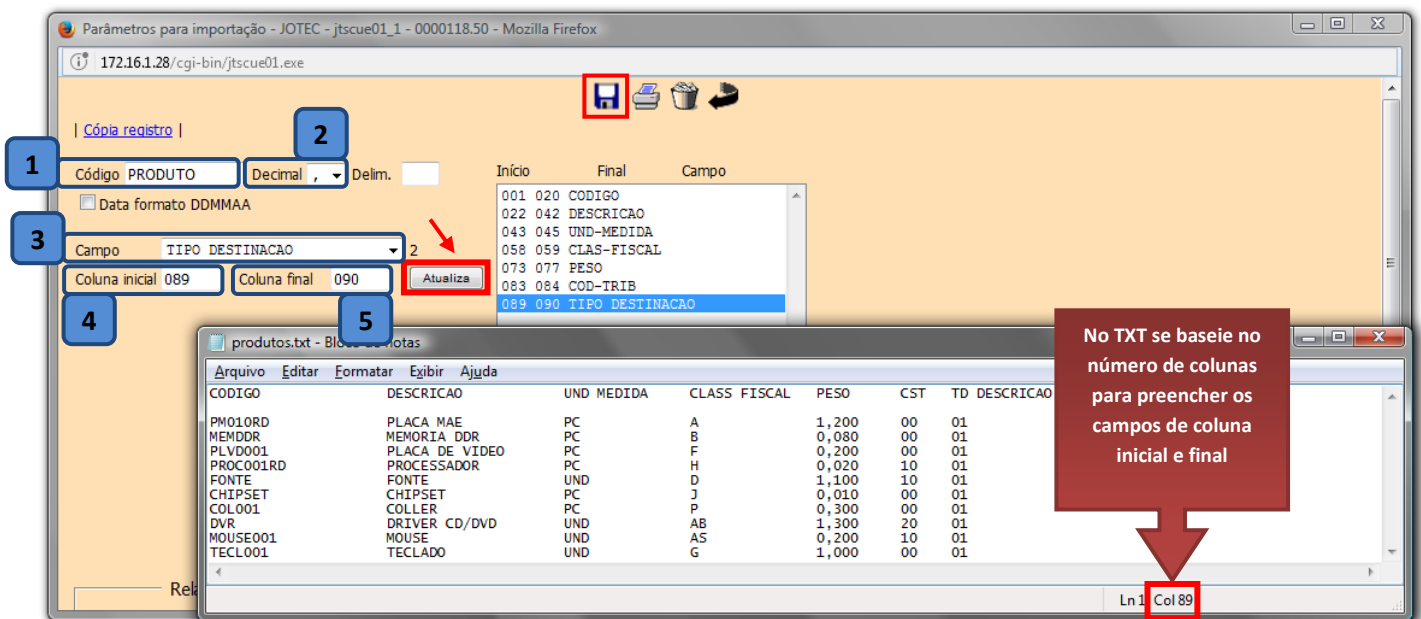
Parâmetros para importação - JOTEC - jtscue01_1 - 0000118.50 - Mozilla Firefox

172.16.1.28/cgi-bin/jtscue01.exe

| Cópia registro |

1 Código PRODUTO

2 Decimal , Delim.

Data formato DDMMAA

3 Campo TIPO DESTINACAO 2

Coluna inicial 089 4

Coluna final 090 5

Atualiza

Início Final Campo

001 020 CODIGO
022 042 DESCRICAO
043 045 UND-MEDIDA
058 059 CLAS-FISCAL
073 077 PESO
083 084 COD-TRIB
089 090 TIPO DESTINACAO

Rela

produtos.txt - Bloco de notas

Arquivo Editar Formatar Exibir Ajuda

| CODIGO | DESCRICAO | UND MEDIDA | CLASS FISCAL | PESO | CST | TD DESCRICAO |
|---|---|---|---|---|---|---|
| PM010RD | PLACA MAE | PC | A | 1,200 | 00 | 01 |
| MEMDDR | MEMORIA DDR | PC | B | 0,080 | 00 | 01 |
| PLVD001 | PLACA DE VIDEO | PC | F | 0,200 | 00 | 01 |
| PROC001RD | PROCESSADOR | PC | H | 0,020 | 10 | 01 |
| FONTE | FONTE | UND | D | 1,100 | 10 | 01 |
| CHIPSET | CHIPSET | PC | J | 0,010 | 00 | 01 |
| COL001 | COLLER | PC | P | 0,300 | 00 | 01 |
| DVR | DRIVER CD/DVD | UND | AB | 1,300 | 20 | 01 |
| MOUSE001 | MOUSE | UND | AS | 0,200 | 10 | 01 |
| TECL001 | TECLADO | UND | G | 1,000 | 00 | 01 |

No TXT se baseie no número de colunas para preencher os campos de coluna inicial e final

Ln 1 Col 89